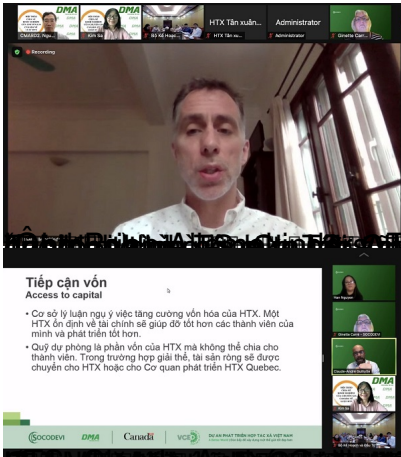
DMA
CMARCC_Ngu...
Kim Sa
Bộ Kế hoạc...
HTX Tân xuân...
HTX Tân xu...
Administrator
Administrator
Ginette Carr...

Recording

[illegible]

Tiếp cận vốn
Access to capital

• Cơ sở lý luận ngụ ý việc tăng cường vốn hóa của HTX. Một HTX ổn định về tài chính sẽ giúp đỡ tốt hơn các thành viên của mình và phát triển tốt hơn.

• Quỹ dự phòng là phần vốn của HTX mà không thể chia cho thành viên. Trong trường hợp giải thể, tài sản ròng sẽ được chuyển cho HTX hoặc cho Cơ quan phát triển HTX Quebec.

SOCODEVI
DMA
Canada
VCE
DỰ ÁN PHÁT TRIỂN HỢP TÁC XÃ VIỆT NAM

Hai Nguyen
Ginette Carré - SOCODEVI
Claude-André Guillotte
Bộ Kế hoạch và Đầu Tư